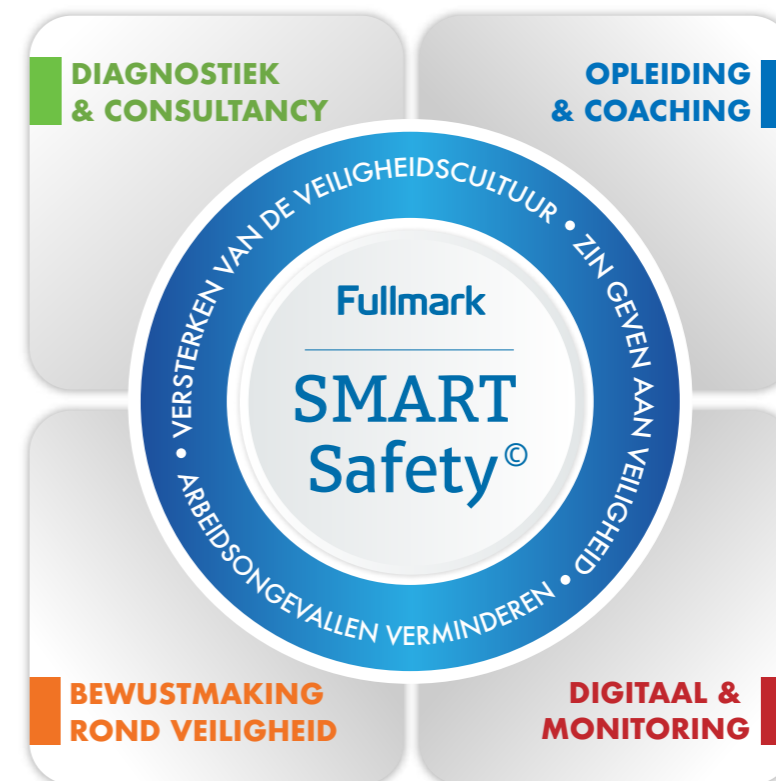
DIAGNOSTIEK & CONSULTANCY

OPLEIDING & COACHING

VERSTERKEN VAN DE VEILIGHEIDSCULTUUR • ZIN GEVEN AAN VEILIGHEID • ARBEIDSONGEVALLEN VERMINDEREN •

Fullmark

SMART Safety©

BEWUSTMAKING ROND VEILIGHEID

DIGITAAL & MONITORING